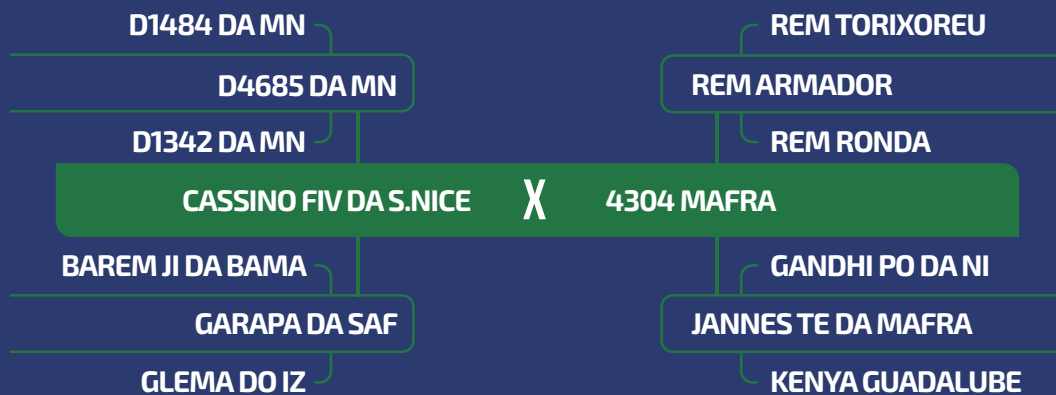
D1484 DA MN
D4685 DA MN
D1342 DA MN

REM TORIXOREU
REM ARMADOR
REM RONDA

CASSINO FIV DA S.NICE X 4304 MAFRA

BAREM JI DA BAMA
GARAPA DA SAF
GLEMA DO IZ

GANDHI PO DA NI
JANNES TE DA MAFRA
KENYA GUADALUBE